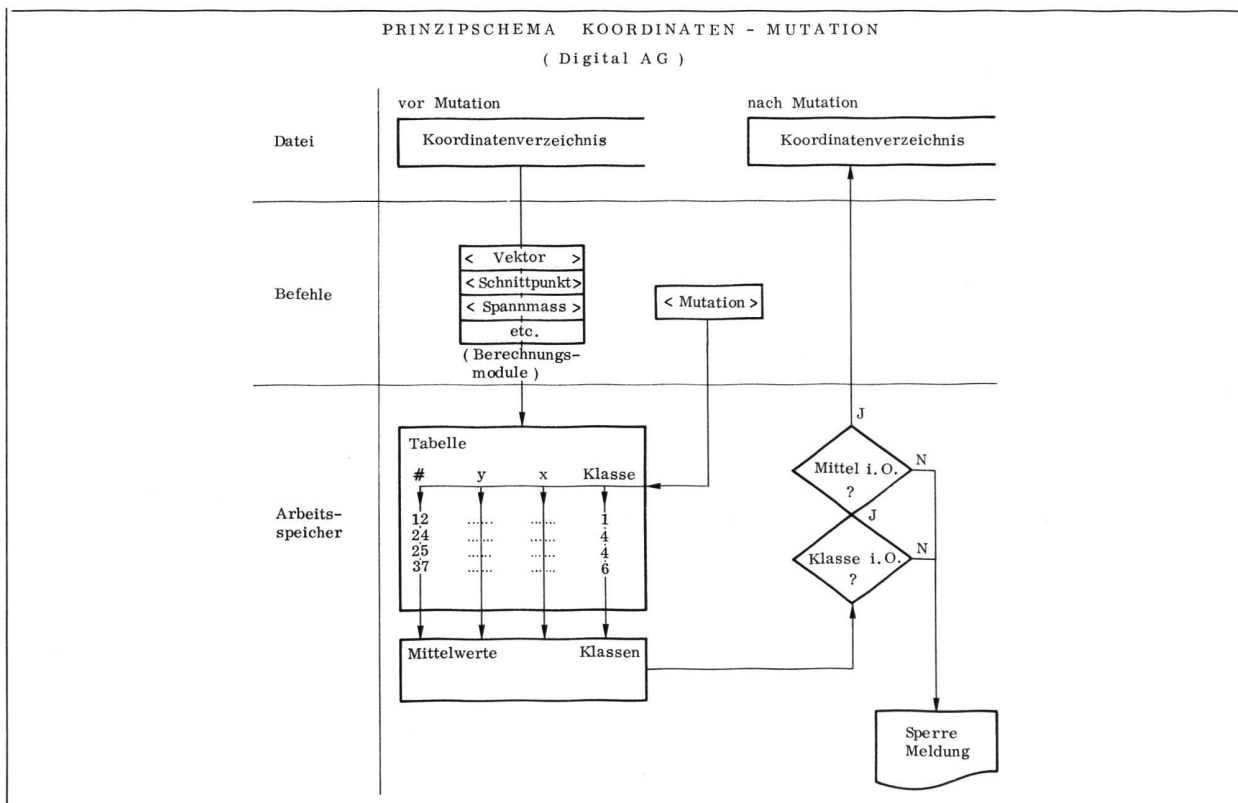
PRINZIPSCHEMA KOORDINATEN - MUTATION

( Digital AG )

vor Mutation

nach Mutation

Datei

Koordinatenverzeichnis

Koordinatenverzeichnis

Befehle

< Vektor >

< Schnittpunkt >

< Spannmass >

etc.

( Berechnungsmodule )

< Mutation >

Arbeitsspeicher

Tabelle

| # | y | x | Klasse |
|---|---|---|---|
| 12 | ...... | ...... | 1 |
| 24 | ...... | ...... | 4 |
| 25 | ...... | ...... | 4 |
| 37 | ...... | ...... | 6 |

Mittelwerte

Klassen

J

Mittel i. O. ?

N

J

Klasse i. O. ?

N

Sperre Meldung